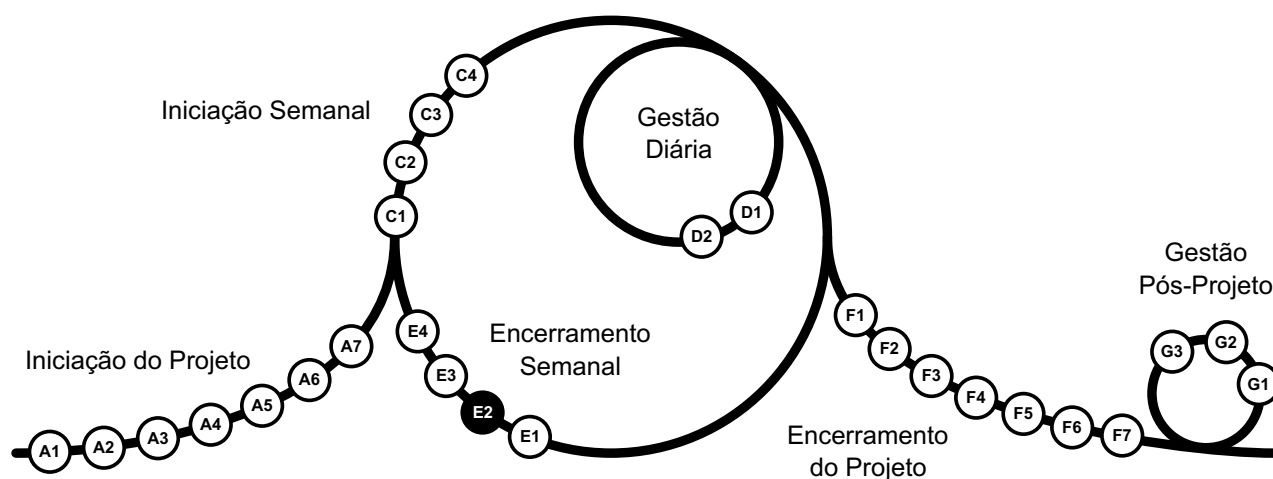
Iniciação Semanal

C4

C3

C2

C1

Gestão Diária

D1

D2

Gestão Pós-Projeto

Iniciação do Projeto

A7

A6

A5

A4

A3

A2

A1

E4

E3

E2

E1

Encerramento Semanal

F1

F2

F3

F4

F5

F6

F7

G3

G2

G1

Encerramento do Projeto